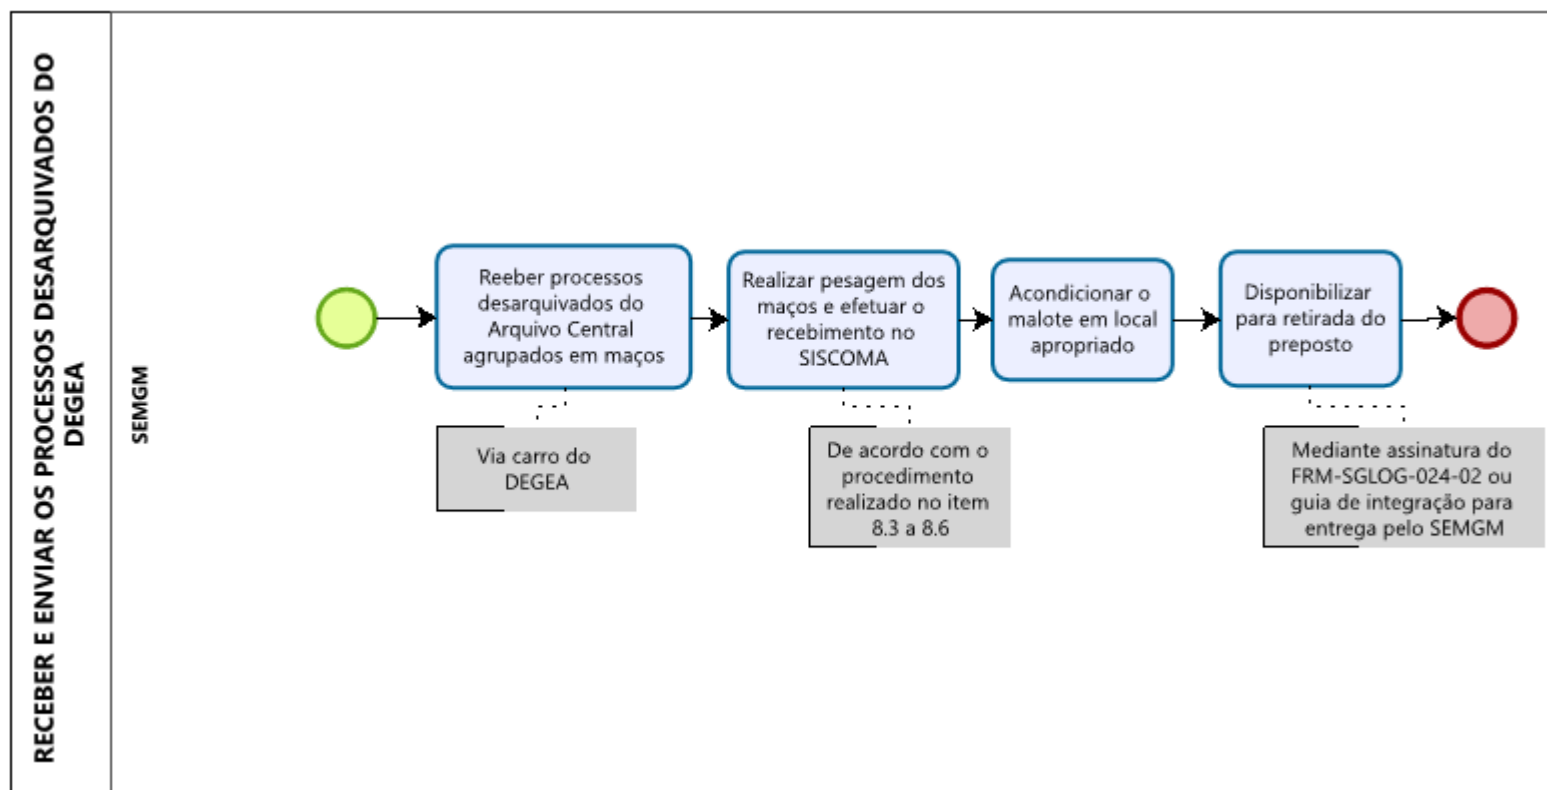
RECEBER E ENVIAR OS PROCESSOS DESARQUIVADOS DO DEGEA

SEMGM

Reeber processos desarquivados do Arquivo Central agrupados em maços

Via carro do DEGEA

Realizar pesagem dos maços e efetuar o recebimento no SISCOMA

De acordo com o procedimento realizado no item 8.3 a 8.6

Acondicionar o malote em local apropriado

Disponibilizar para retirada do preposto

Mediante assinatura do FRM-SGLOG-024-02 ou guia de integração para entrega pelo SEMGM